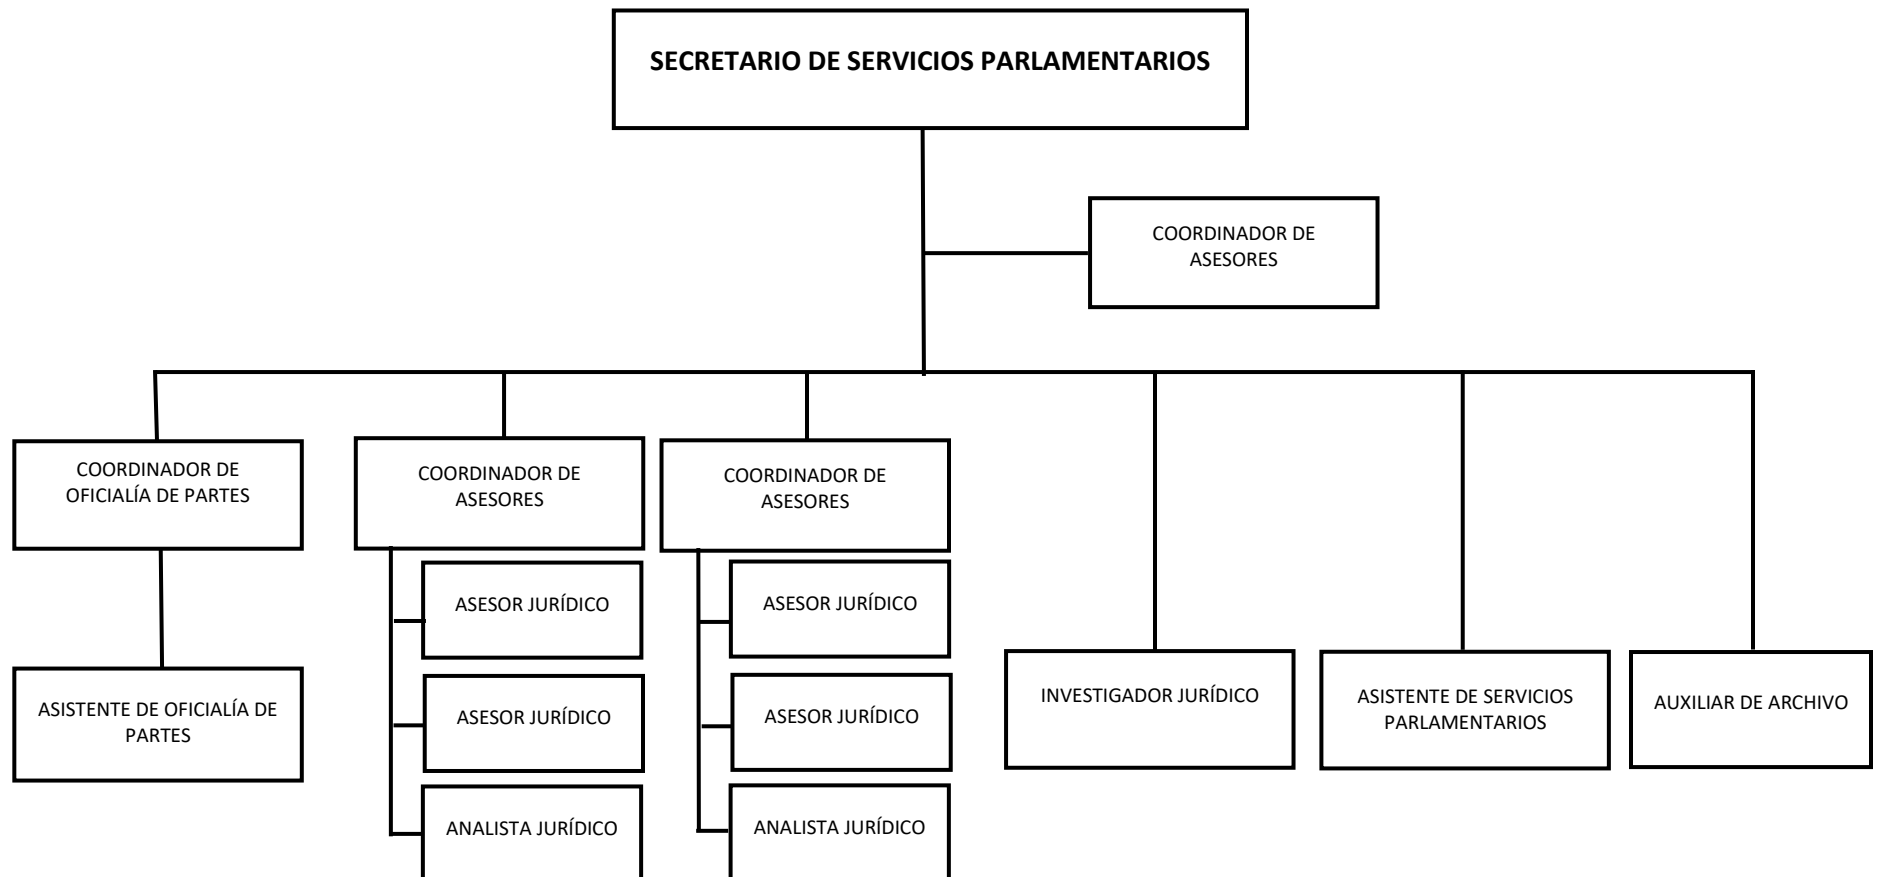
SECRETARIO DE SERVICIOS PARLAMENTARIOS

COORDINADOR DE ASESORES

COORDINADOR DE OFICIALÍA DE PARTES

ASISTENTE DE OFICIALÍA DE PARTES

COORDINADOR DE ASESORES

ASESOR JURÍDICO

ASESOR JURÍDICO

ANALISTA JURÍDICO

COORDINADOR DE ASESORES

ASESOR JURÍDICO

ASESOR JURÍDICO

ANALISTA JURÍDICO

INVESTIGADOR JURÍDICO

ASISTENTE DE SERVICIOS PARLAMENTARIOS

AUXILIAR DE ARCHIVO